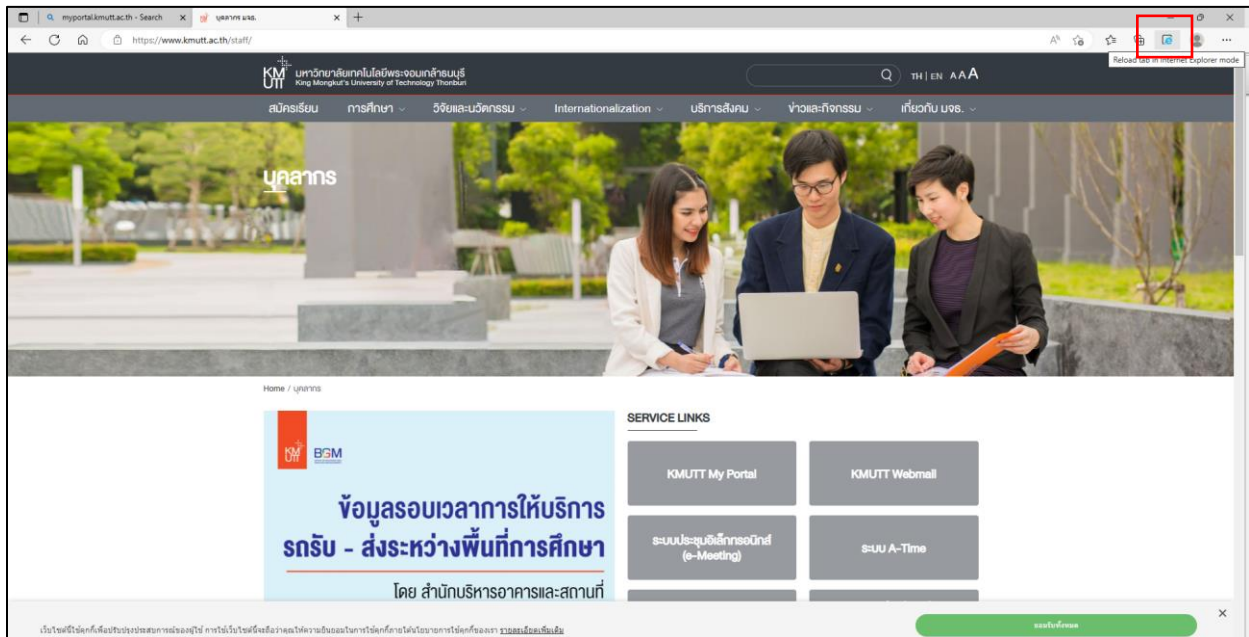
myportal.kmutt.ac.th - Search ×
บุคลากร มจธ. ×
+

https://www.kmutt.ac.th/staff/

Reload tab in Internet Explorer mode

KMUTT มหาวิทยาลัยเทคโนโลยีพระจอมเกล้าธนบุรี King Mongkut's University of Technology Thonburi

TH | EN AAA

สมัครเรียน การศึกษา วิจัยและนวัตกรรม Internationalization บริการสังคม ข่าวและกิจกรรม เกี่ยวกับ มจธ.

บุคลากร

Home / บุคลากร

KMUTT BGM

ข้อมูลรอบเวลาการให้บริการ รถรับ - ส่งระหว่างพื้นที่การศึกษา

โดย สำนักบริหารอาคารและสถานที่

SERVICE LINKS

KMUTT My Portal

KMUTT Webmail

ระบบประชุมอิเล็กทรอนิกส์ (e-Meeting)

ระบบ A-Time

เว็บไซต์ใช้คุกกี้เพื่อปรับปรุงประสบการณ์ของผู้ใช้ การใช้เว็บไซต์นี้ถือว่าคุณให้ความยินยอมในการใช้คุกกี้ตามนโยบายการใช้คุกกี้ของเรา รายละเอียดเพิ่มเติม

ยอมรับทั้งหมด

×